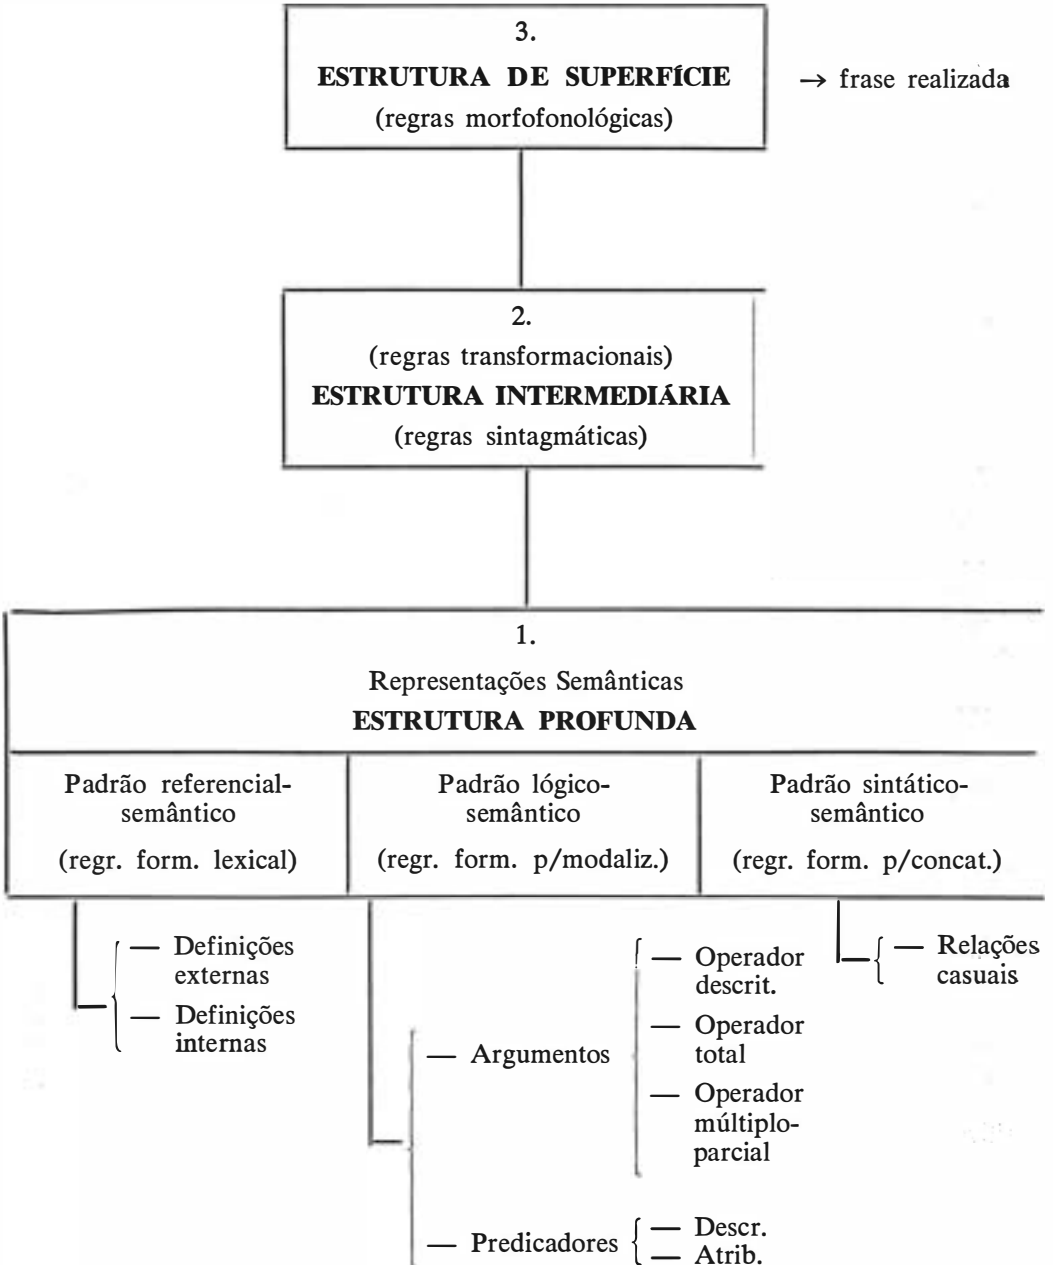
3.
**ESTRUTURA DE SUPERFÍCIE**
(regras morfofonológicas)

→ frase realizada

2.
(regras transformacionais)
**ESTRUTURA INTERMEDIÁRIA**
(regras sintagmáticas)

1.
Representações Semânticas
**ESTRUTURA PROFUNDA**

| Padrão referencial-semântico (regr. form. lexical) | Padrão lógico-semântico (regr. form. p/modaliz.) | Padrão sintático-semântico (regr. form. p/concat.) |
|---|---|---|

— Definições externas
— Definições internas

— Argumentos
— Operador descrit.
— Operador total
— Operador múltiplo-parcial

— Predicadores
— Descr.
— Atrib.

— Relações casuais